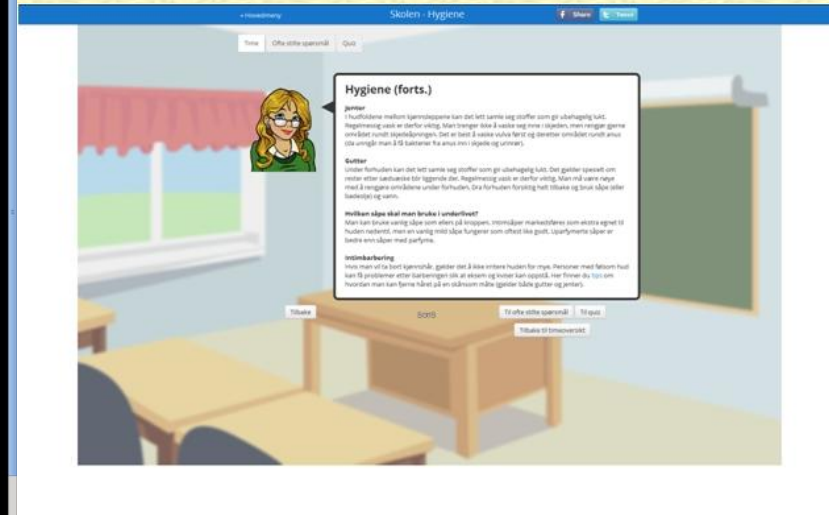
« Hovedmeny

Skolen - Hygiene

Share Tweet

Time Ofte stilte spørsmål Quiz

Hygiene (forts.)

Jenter
I hudfoldene mellom kjønnsleppene kan det lett samle seg stoffer som gir ubehagelig lukt. Regelmessig vask er derfor viktig. Man trenger ikke å vaske seg inne i skjeden, men rengjør gjerne området rundt skjedeåpningen. Det er best å vaske vulva først og deretter området rundt anus (da unngår man å få bakterier fra anus inn i skjede og urinrør).

Gutter
Under forhuden kan det lett samle seg stoffer som gir ubehagelig lukt. Det gjelder spesielt om rester etter sædvæske blir liggende der. Regelmessig vask er derfor viktig. Man må være nøye med å rengjøre områdene under forhuden. Dra forhuden forsiktig helt tilbake og bruk såpe (eller badesåpe) og vann.

Hvilken såpe skal man bruke i underlivet?
Man kan bruke vanlig såpe som ellers på kroppen. Intimsåper markedsføres som ekstra egnet til huden nedentil, men en vanlig mild såpe fungerer som oftest like godt. Uparfymerte såper er bedre enn såper med parfyme.

Intimbarbering
Hvis man vil ta bort kjønnshår, gjelder det å ikke irritere huden for mye. Personer med følsom hud kan få problemer etter barberingen slik at eksem og kviser kan oppstå. Her finner du tips om hvordan man kan fjerne håret på en skånsom måte (gjelder både gutter og jenter).

Tilbake

Til ofte stilte spørsmål Til quiz

Tilbake til timeoversikt